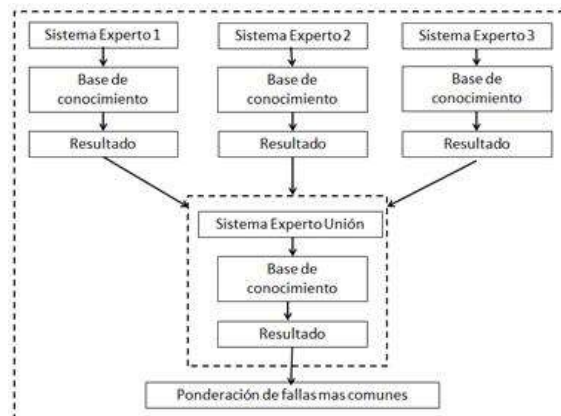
Sistema Experto 1

Base de conocimiento

Resultado

Sistema Experto 2

Base de conocimiento

Resultado

Sistema Experto 3

Base de conocimiento

Resultado

Sistema Experto Unión

Base de conocimiento

Resultado

Ponderación de fallas mas comunes